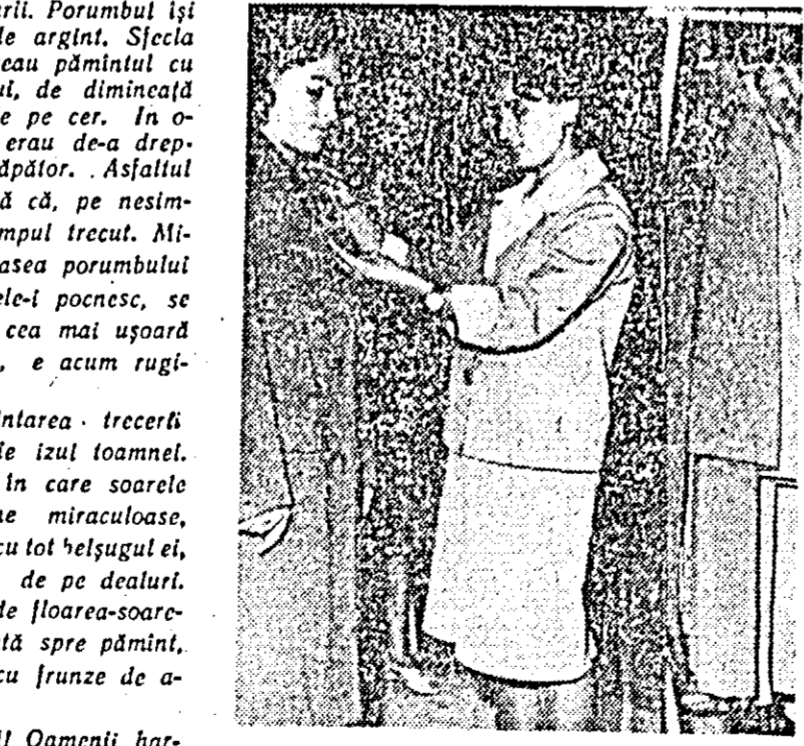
rii. Porumbul își le argint. Sfecla eau pămîntul cu ul, de dimineață e pe cer. În o- erau de-a drep- dăpător. . Asfaltul ă că, pe nesim- mpul trecut. Mi- asea porumbului ele-i pocnesc, se cea mai ușoară , e acum rugi-

ntarea · trecerii le izul toamnei. în care soarele ne miraculoase, cu tot belșugul ei, de pe dealuri. de floarea-soare- tă spre pămînt, cu frunze de a-

!! Oamenii har-